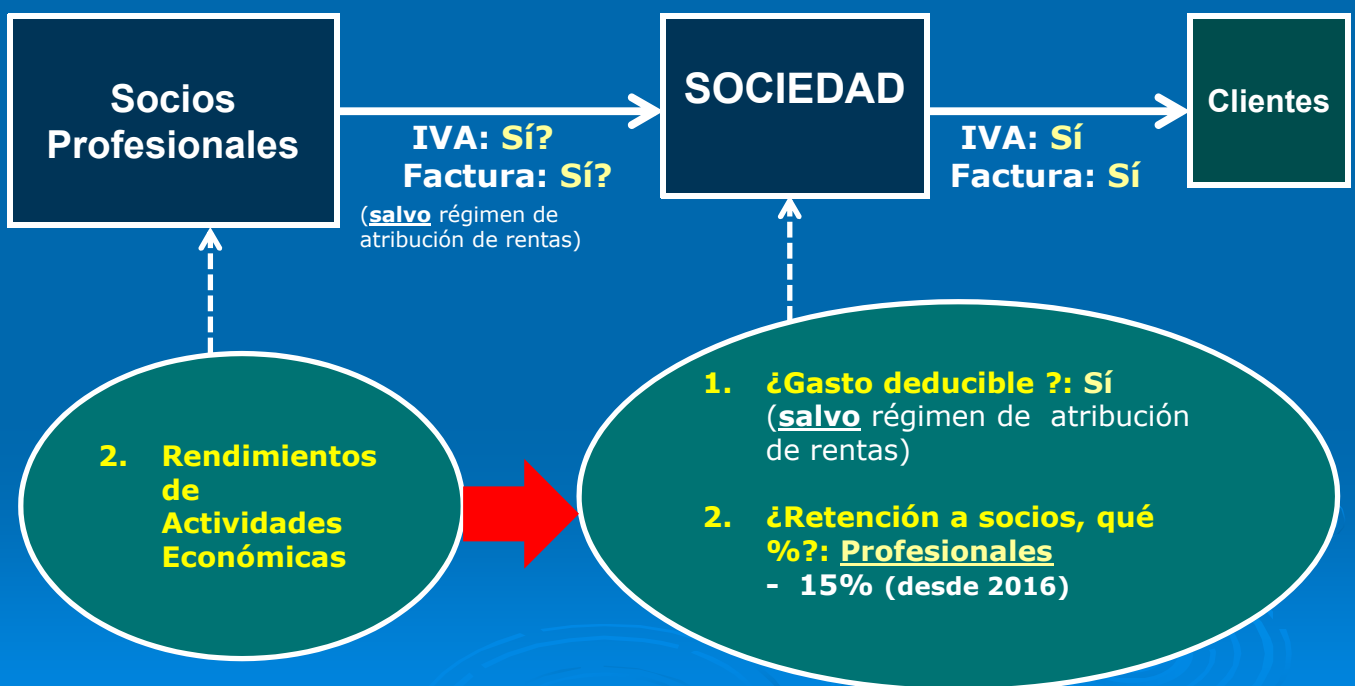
Socios Profesionales

IVA: Sí?
Factura: Sí?
(salvo régimen de atribución de rentas)

SOCIEDAD

IVA: Sí
Factura: Sí

Clientes

2. Rendimientos de Actividades Económicas

1. ¿Gasto deducible ?: Sí (salvo régimen de atribución de rentas)

2. ¿Retención a socios, qué %?: Profesionales
- 15% (desde 2016)